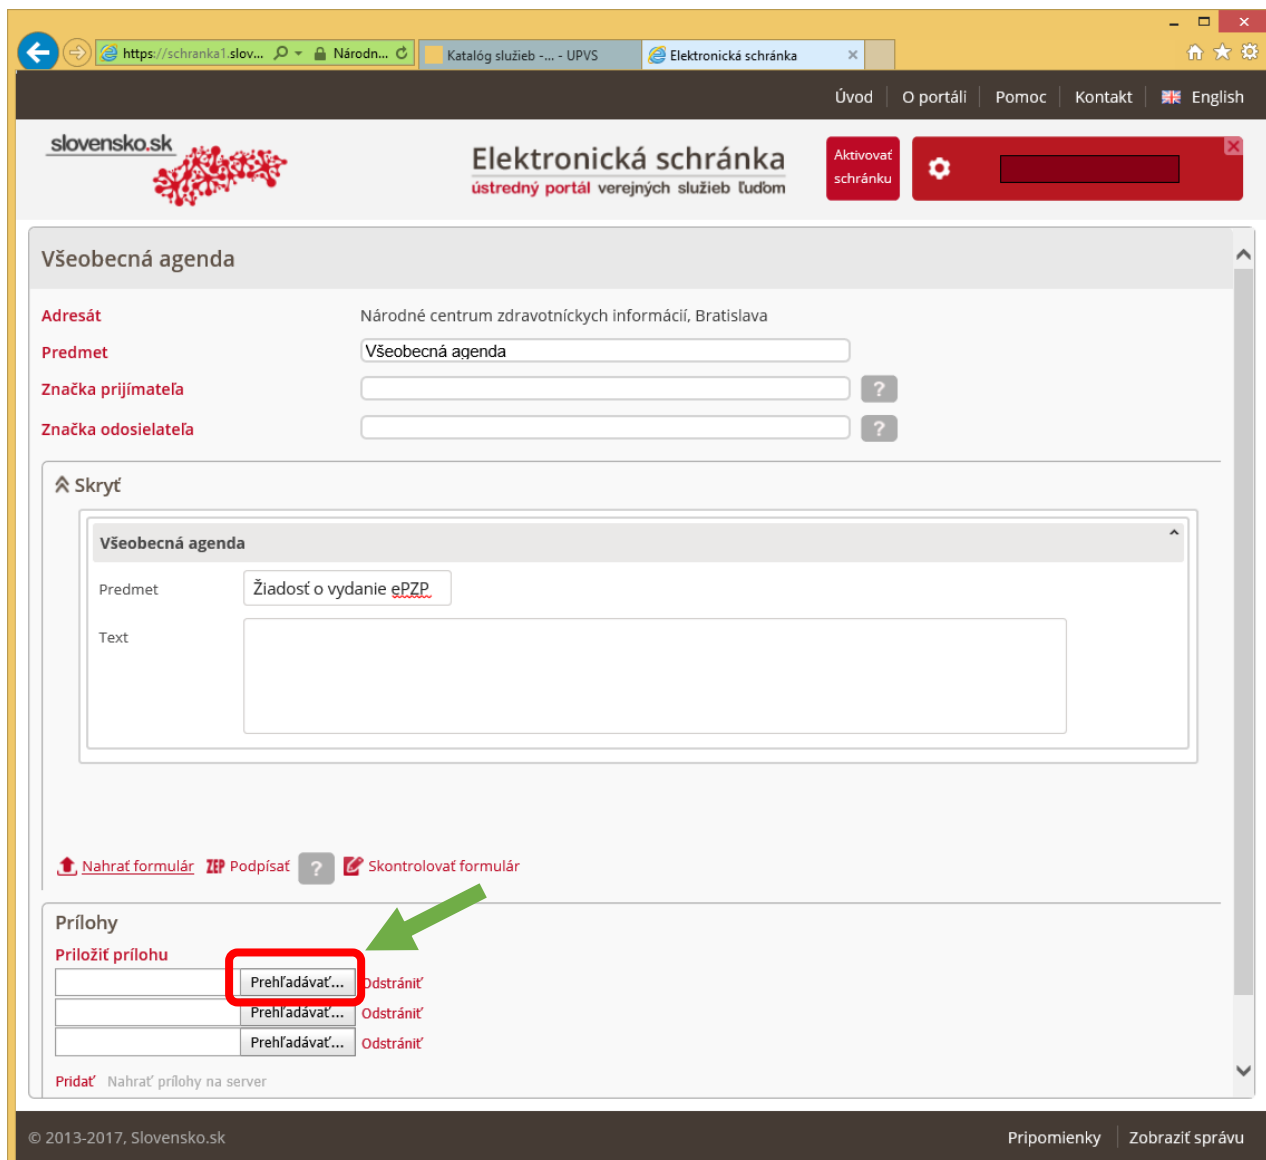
https://schranka1.slov... Národn... Katalóg služieb -... - UPVS Elektronická schránka

Úvod O portáli Pomoc Kontakt English

slovensko.sk

Elektronická schránka
ústredný portál verejných služieb ľuďom

Aktivovať schránku

Všeobecná agenda

Adresát Národné centrum zdravotníckych informácií, Bratislava
Predmet Všeobecná agenda
Značka prijímateľa ?
Značka odosielateľa ?

Skryť

Všeobecná agenda

Predmet Žiadosť o vydanie ePZP

Text

Nahrať formulár Podpísať ? Skontrolovať formulár

Prílohy

Priložiť prílohu

Prehľadávať... Odstrániť
Prehľadávať... Odstrániť
Prehľadávať... Odstrániť

Pridať Nahrať prílohy na server

© 2013-2017, Slovensko.sk Pripomienky Zobraziť správu